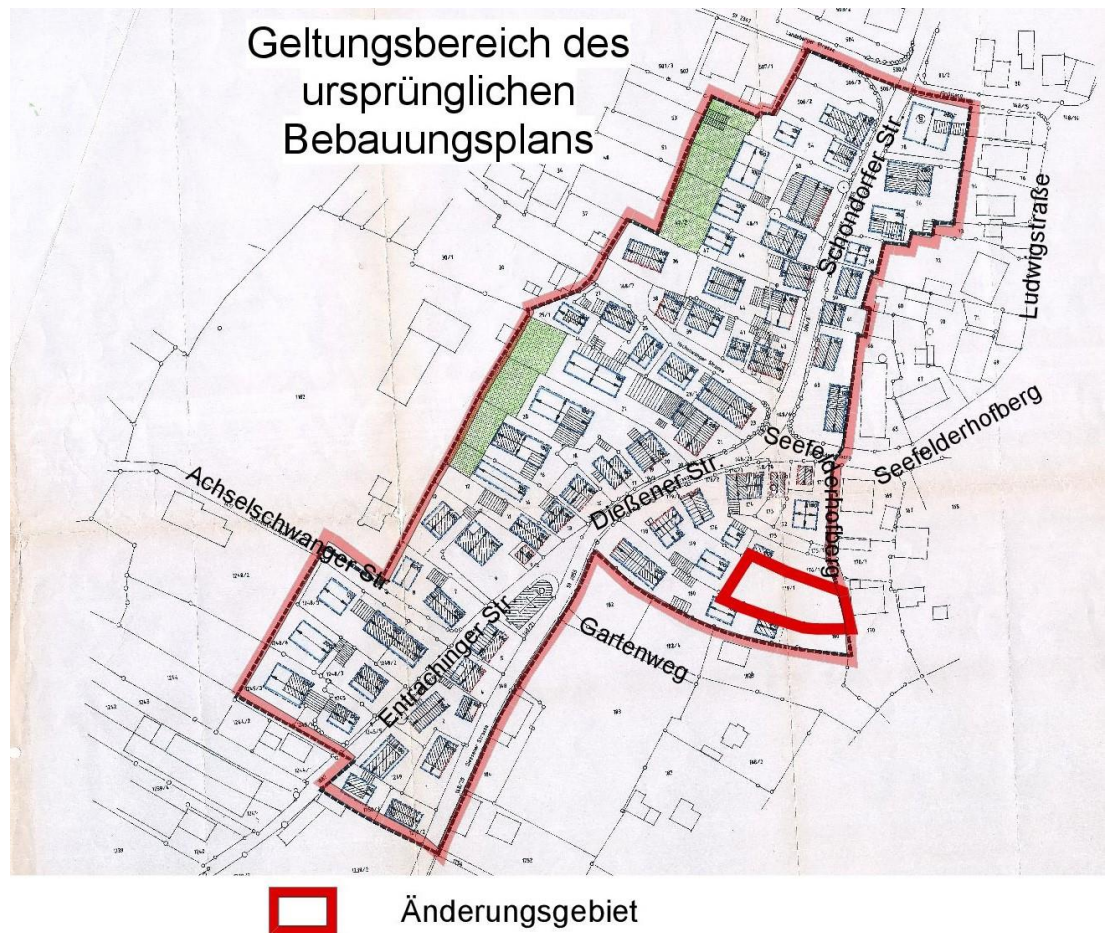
Geltungsbereich des ursprünglichen Bebauungsplans

Schondorfer Str.

Ludwigstraße

Seefelderhofberg

Seefelderhofberg

Dießener Str.

Achselschwanger Str.

Entrachinger Str.

Gartenweg

Änderungsgebiet